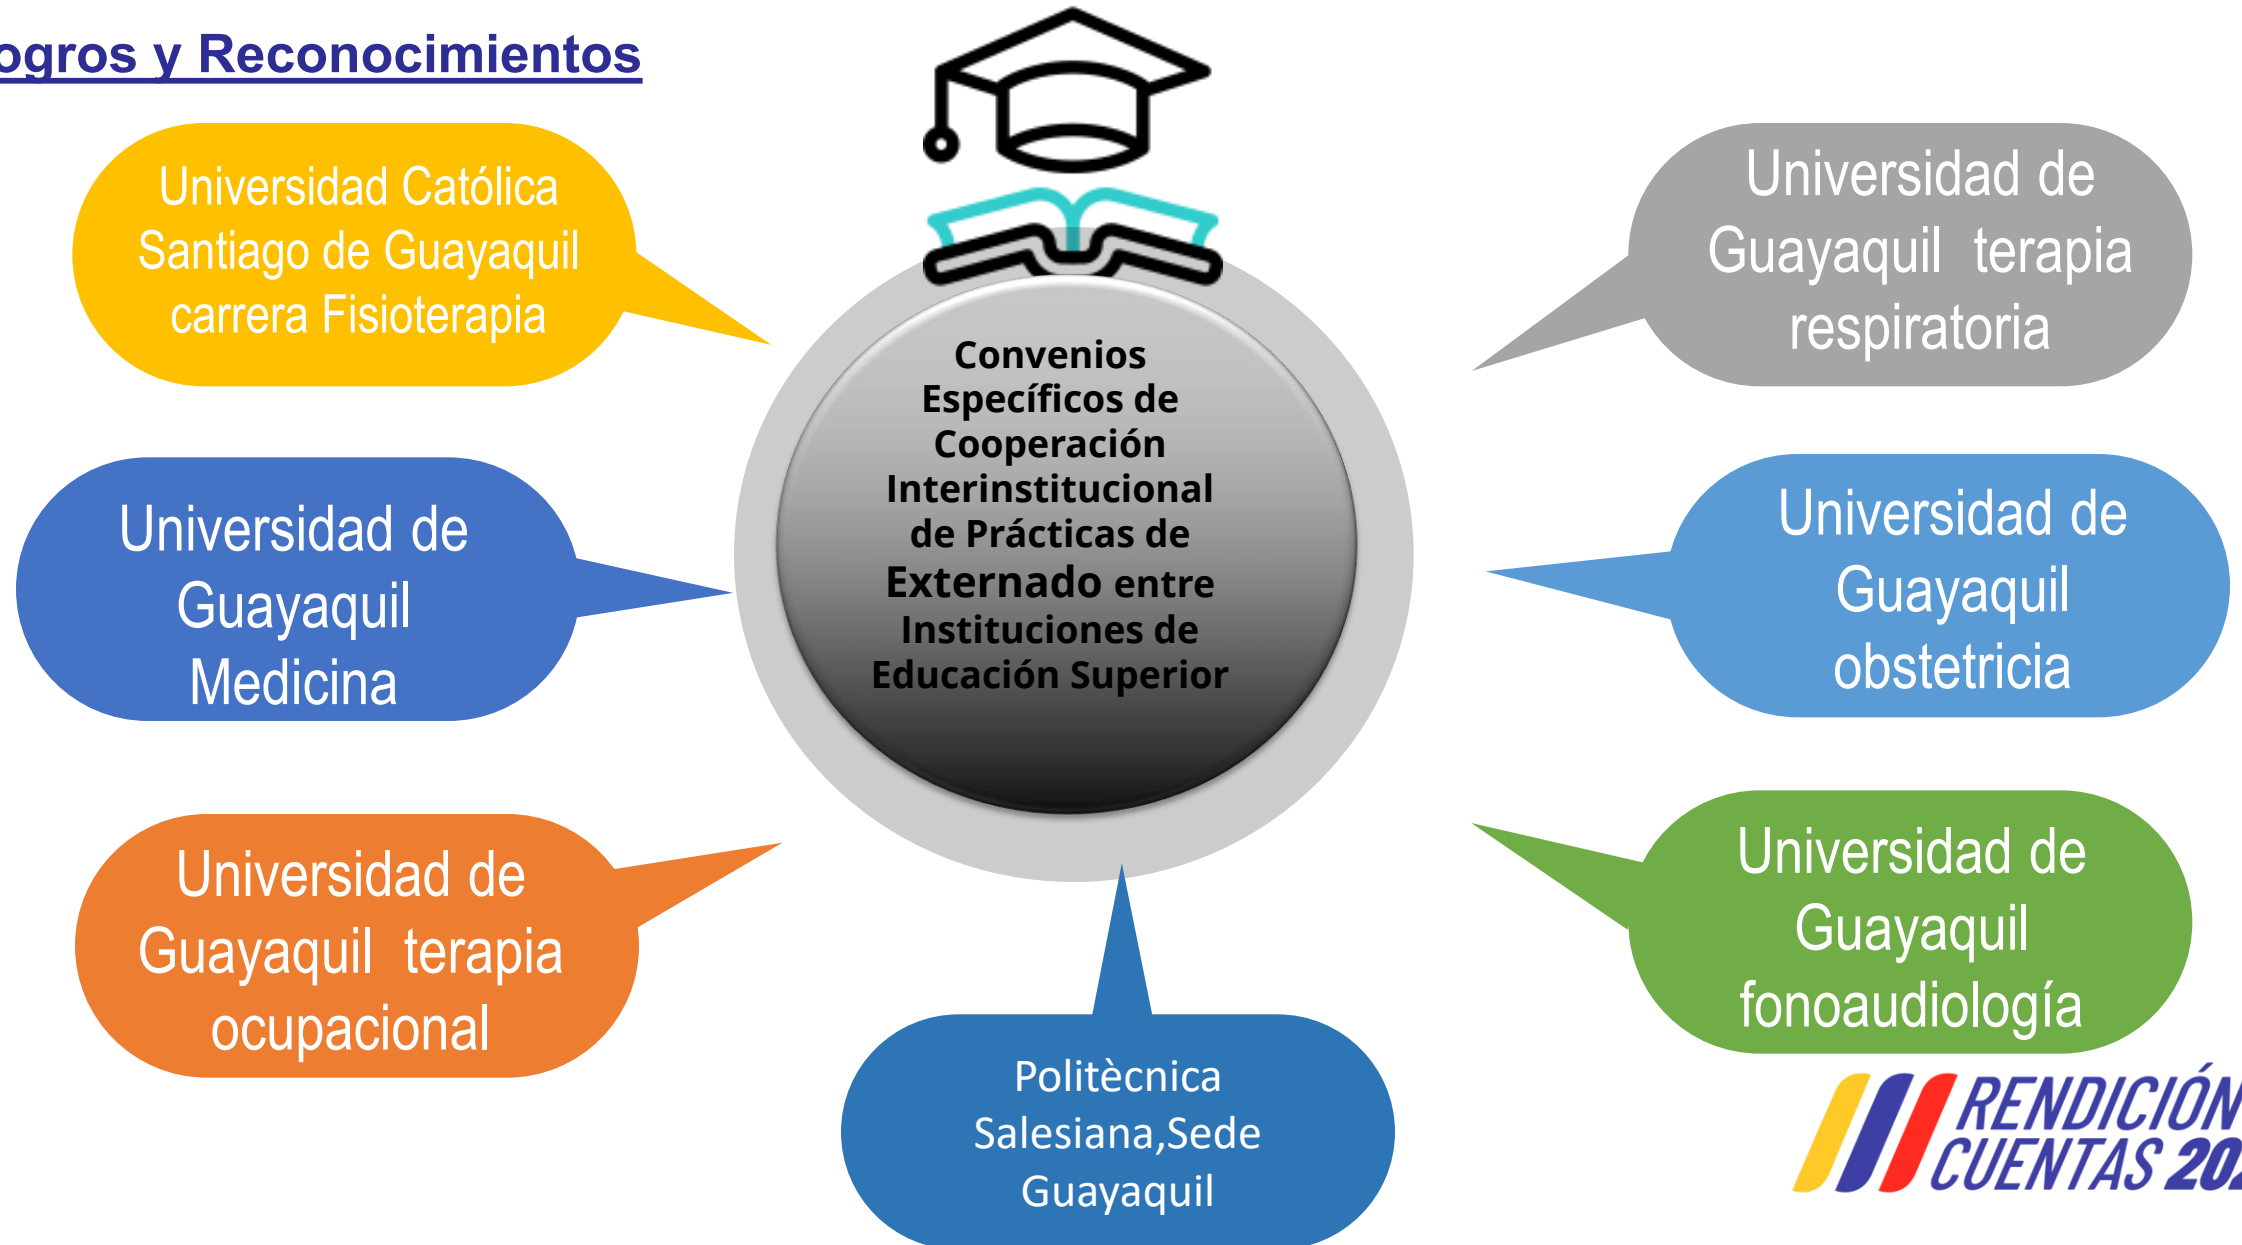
ogros y Reconocimientos

Universidad Católica Santiago de Guayaquil carrera Fisioterapia

Universidad de Guayaquil terapia respiratoria

Convenios Específicos de Cooperación Interinstitucional de Prácticas de Externado entre Instituciones de Educación Superior

Universidad de Guayaquil Medicina

Universidad de Guayaquil obstetricia

Universidad de Guayaquil terapia ocupacional

Universidad de Guayaquil fonoaudiología

Politècnica Salesiana,Sede Guayaquil

RENDICIÓN CUENTAS 20